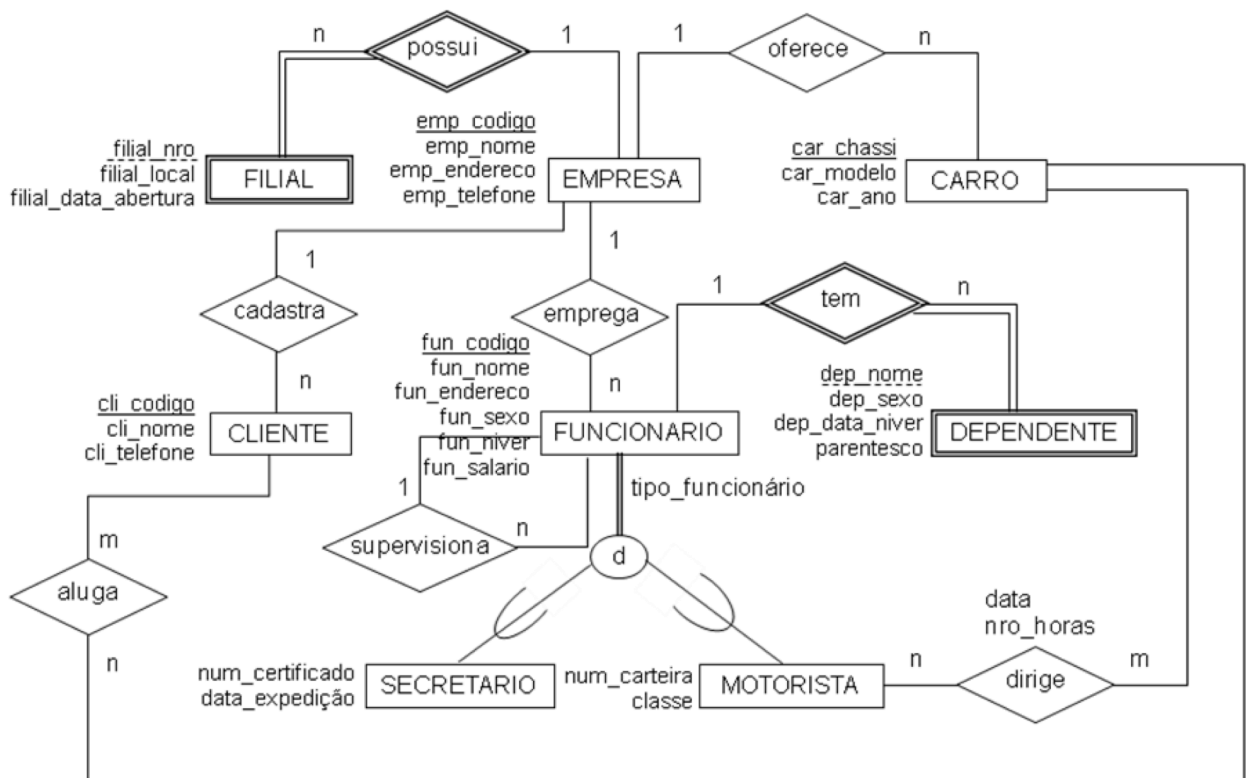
n
possui
1
1
oferece
n

filial_nro
filial_local
filial_data_abertura
FILIAL

emp_codigo
emp_nome
emp_endereco
emp_telefone
EMPRESA

car_chassi
car_modelo
car_ano
CARRO

1
1
cadastra
emprega
1
tem
n

n
fun_codigo
fun_nome
fun_endereco
fun_sexo
fun_niver
fun_salario
n

cli_codigo
cli_nome
cli_telefone
CLIENTE

FUNCIONARIO

dep_nome
dep_sexo
dep_data_niver
parentesco
DEPENDENTE

1
tipo_funcionário
supervisiona
n
d

m
aluga
n

data
nro_horas

num_certificado
data_expedição
SECRETARIO
num_carteira
classe
MOTORISTA
n
dirige
m